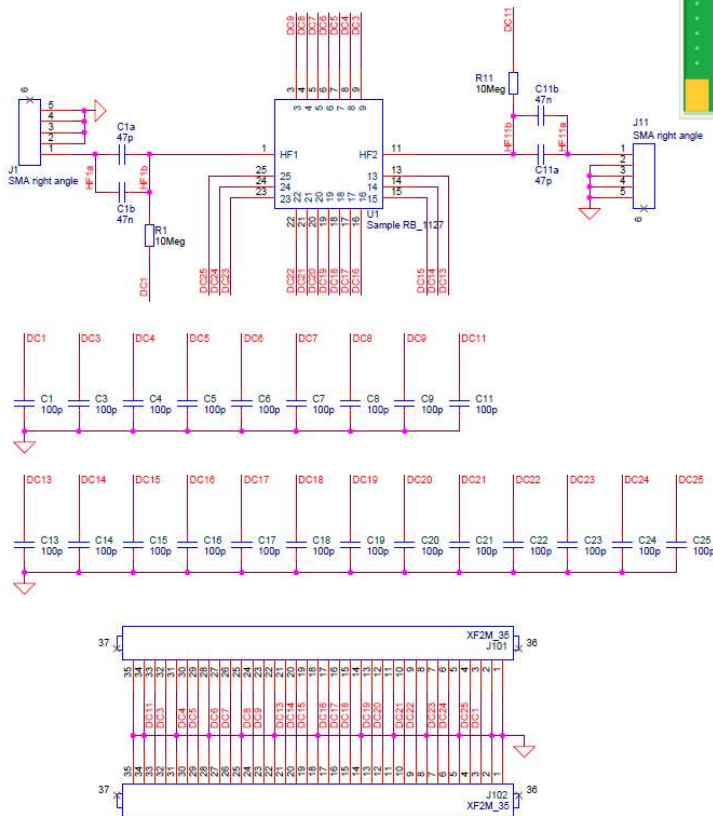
DC9 DC8 DC7 DC6 DC5 DC4 DC3

3 4 5 6 7 8 9

DC11

R11
10Meg

C11b
47n

J11
SMA right angle

6
5
4
3
2
1

J1
SMA right angle

C1a
47p

HF1a

HF1b

C1b
47n

R1
10Meg

DC1

1 HF1

25
24
23

HF2 11

13
14
15

U1
Sample RB_1127

22 21 20 19 18 17 16

HF11b

HF11a

C11a
47p

1
2
3
4
5
6

DC25 DC24 DC23

DC22 DC21 DC20 DC19 DC18 DC17 DC16

DC15 DC14 DC13

DC1 DC3 DC4 DC5 DC6 DC7 DC8 DC9 DC11

C1 100p
C3 100p
C4 100p
C5 100p
C6 100p
C7 100p
C8 100p
C9 100p
C11 100p

DC13 DC14 DC15 DC16 DC17 DC18 DC19 DC20 DC21 DC22 DC23 DC24 DC25

C13 100p
C14 100p
C15 100p
C16 100p
C17 100p
C18 100p
C19 100p
C20 100p
C21 100p
C22 100p
C23 100p
C24 100p
C25 100p

37

XF2M_35
J101

36

35 34 33 32 31 30 29 28 27 26 25 24 23 22 21 20 19 18 17 16 15 14 13 12 11 10 9 8 7 6 5 4 3 2 1

DC11 DC3 DC4 DC5 DC6 DC7 DC8 DC9 DC13 DC14 DC15 DC16 DC17 DC18 DC19 DC20 DC21 DC22 DC23 DC24 DC25 DC1

35 34 33 32 31 30 29 28 27 26 25 24 23 22 21 20 19 18 17 16 15 14 13 12 11 10 9 8 7 6 5 4 3 2 1

37

J102
XF2M_35

36